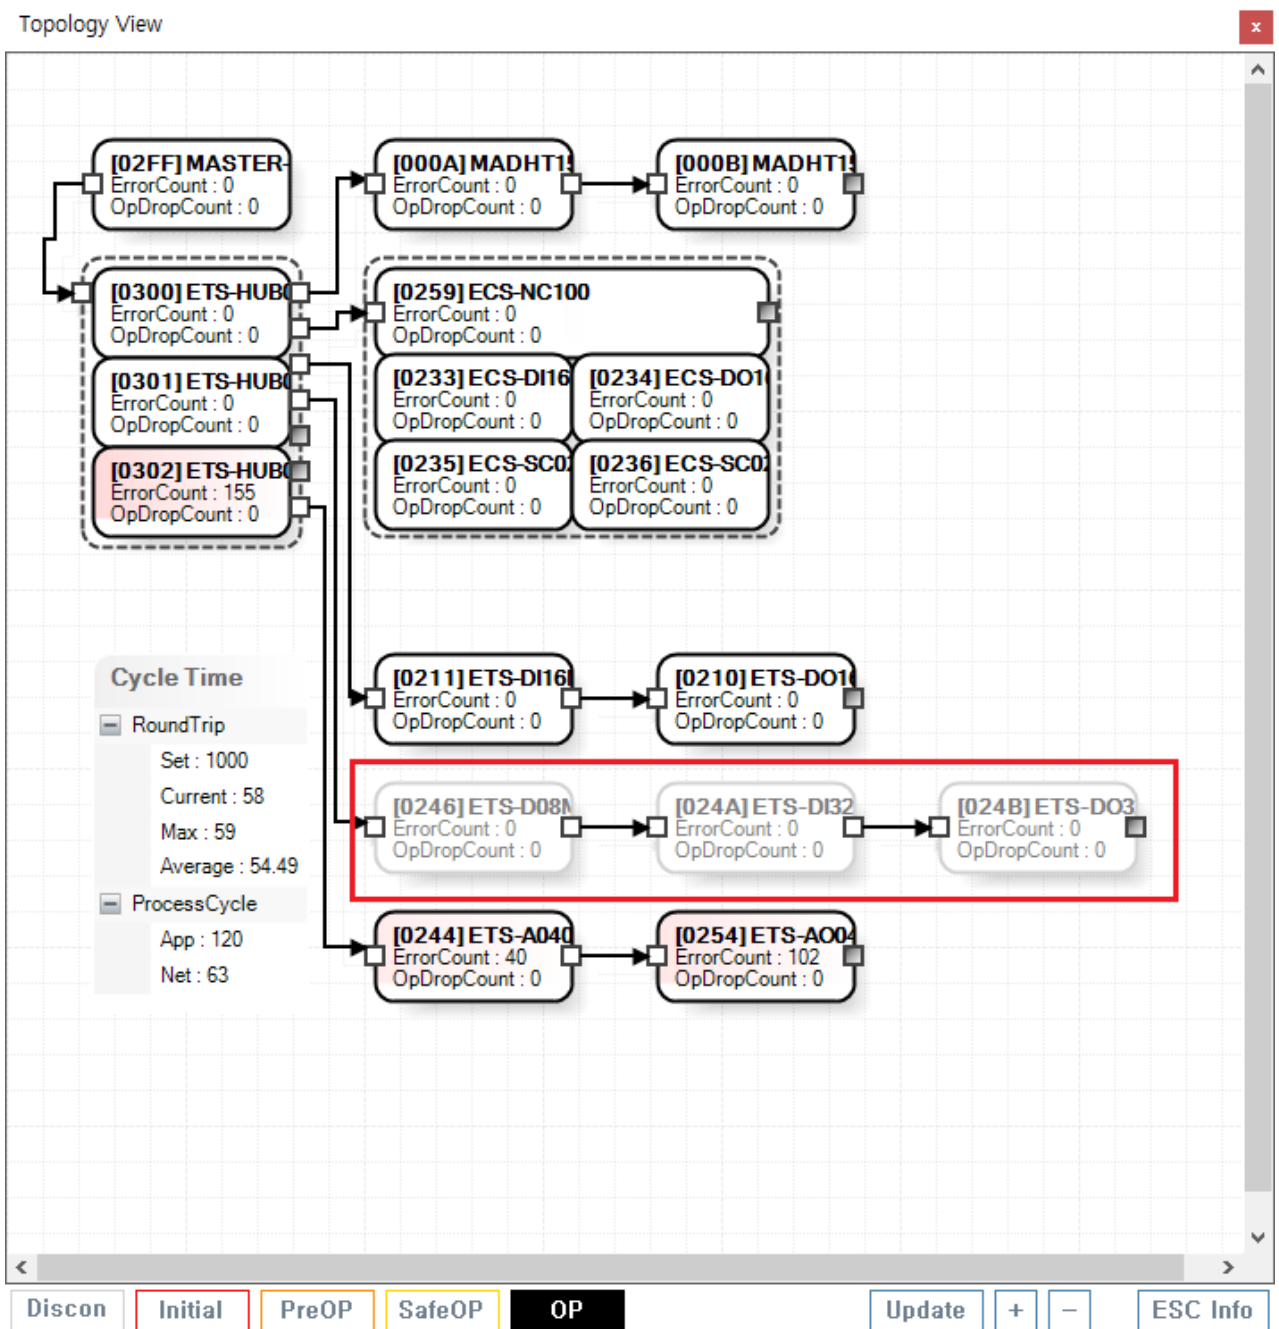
Topology View

[02FF] MASTER
ErrorCount : 0
OpDropCount : 0

[000A] MADHT1
ErrorCount : 0
OpDropCount : 0

[000B] MADHT1
ErrorCount : 0
OpDropCount : 0

[0300] ETS-HUB
ErrorCount : 0
OpDropCount : 0

[0301] ETS-HUB
ErrorCount : 0
OpDropCount : 0

[0302] ETS-HUB
ErrorCount : 155
OpDropCount : 0

[0259] ECS-NC100
ErrorCount : 0
OpDropCount : 0

[0233] ECS-DI16
ErrorCount : 0
OpDropCount : 0

[0234] ECS-DO1
ErrorCount : 0
OpDropCount : 0

[0235] ECS-SC0
ErrorCount : 0
OpDropCount : 0

[0236] ECS-SC0
ErrorCount : 0
OpDropCount : 0

Cycle Time
RoundTrip
Set : 1000
Current : 58
Max : 59
Average : 54.49
ProcessCycle
App : 120
Net : 63

[0211] ETS-DI16
ErrorCount : 0
OpDropCount : 0

[0210] ETS-DO1
ErrorCount : 0
OpDropCount : 0

[0246] ETS-D08
ErrorCount : 0
OpDropCount : 0

[024A] ETS-DI32
ErrorCount : 0
OpDropCount : 0

[024B] ETS-DO3
ErrorCount : 0
OpDropCount : 0

[0244] ETS-A04
ErrorCount : 40
OpDropCount : 0

[0254] ETS-AO0
ErrorCount : 102
OpDropCount : 0

Discon Initial PreOP SafeOP OP Update + − ESC Info